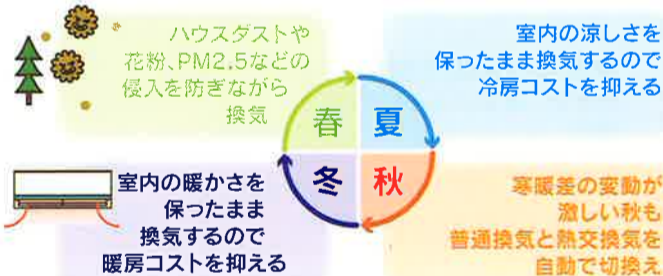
ハウスダストや花粉、PM2.5などの侵入を防ぎながら換気

室内の涼しさを保ったまま換気するので冷房コストを抑える

春

夏

冬

秋

室内の暖かさを保ったまま換気するので暖房コストを抑える

寒暖差の変動が激しい秋も普通換気と熱交換気を自動で切換え